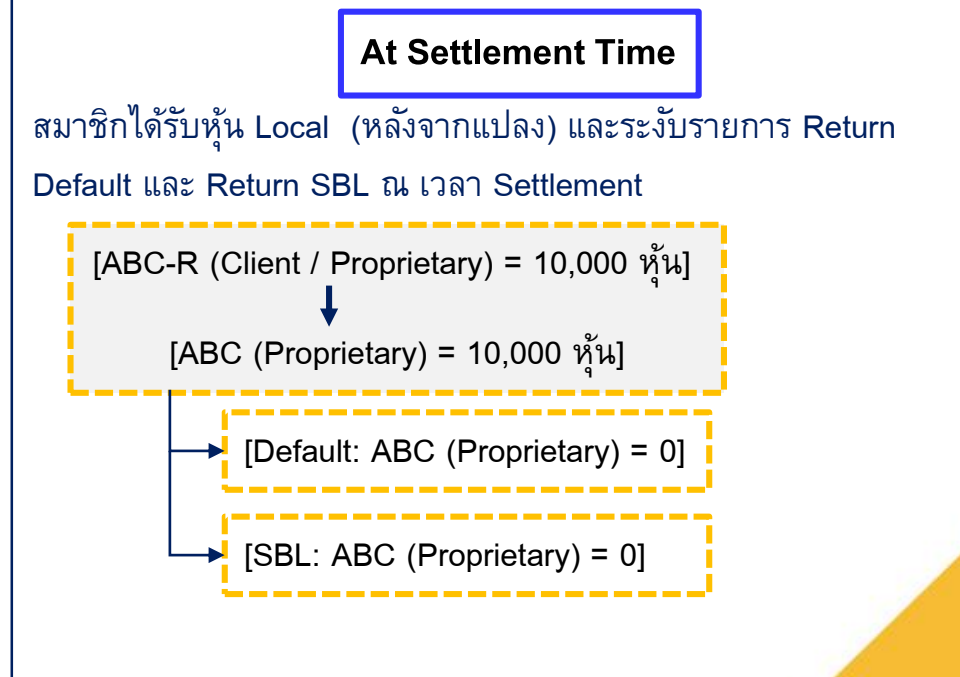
At Settlement Time

สมาชิกได้รับหุ้น Local (หลังจากแปลง) และระงับรายการ Return Default และ Return SBL ณ เวลา Settlement

[ABC-R (Client / Proprietary) = 10,000 หุ้น]

[ABC (Proprietary) = 10,000 หุ้น]

[Default: ABC (Proprietary) = 0]

[SBL: ABC (Proprietary) = 0]